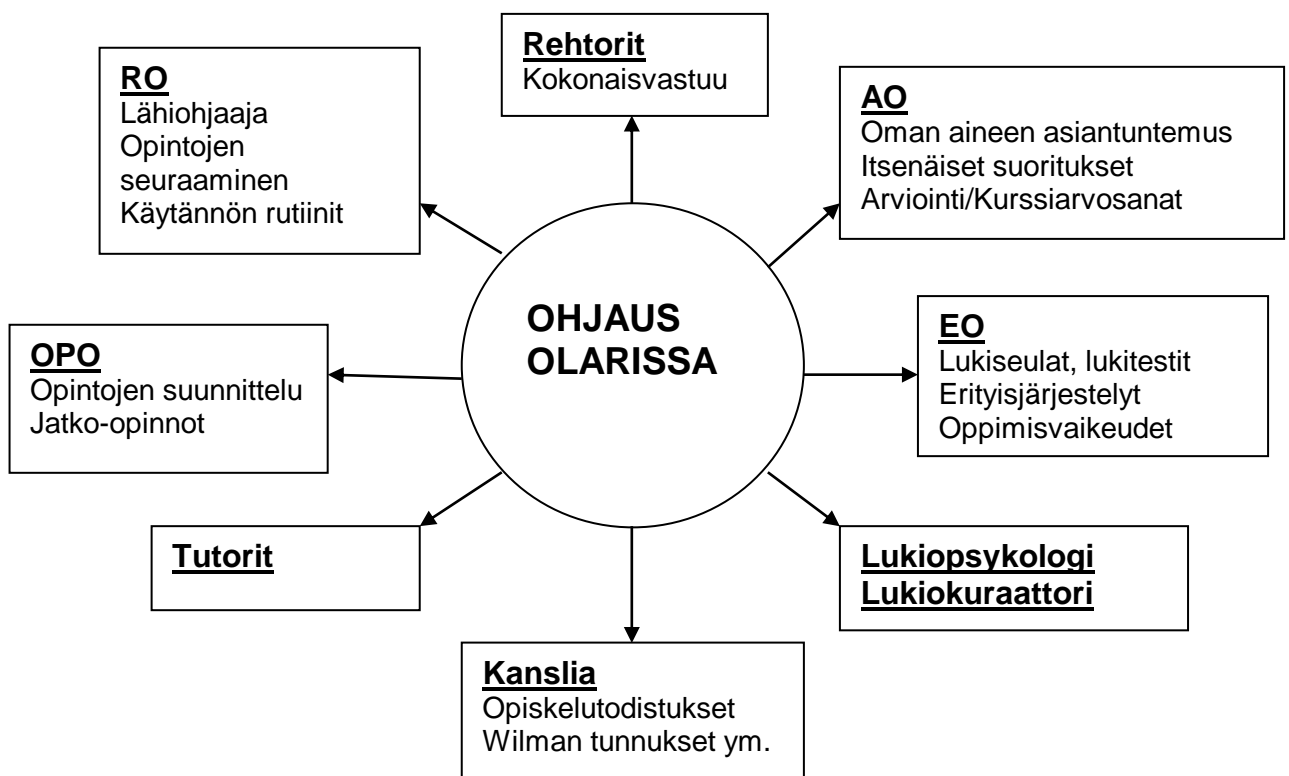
OHJAUS OLARISSA

RO
Lähiohjaaja
Opintojen seuraaminen
Käytännön rutiinit

Rehtorit
Kokonaisvastuu

AO
Oman aineen asiantuntemus
Itsenäiset suoritukset
Arviointi/Kurssiarvosanat

OPO
Opintojen suunnittelu
Jatko-opinnot

EO
Lukiseulat, lukitestit
Erityisjärjestelyt
Oppimisvaikeudet

Tutorit

Lukiopsykologi
Lukiokuraattori

Kanslia
Opiskelutodistukset
Wilman tunnukset ym.